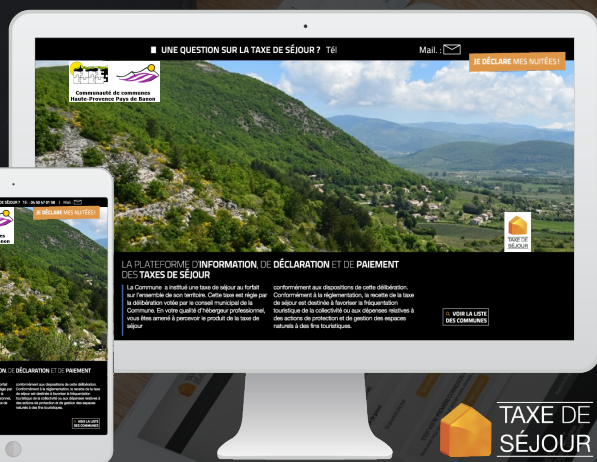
UNE QUESTION SUR LA TAXE DE SÉJOUR ? Tél

Mail :

JE DÉCLARE MES NUITÉES !

Communauté de communes Haute-Provence Pays de Banon

TAXE DE SÉJOUR

LA PLATEFORME D'INFORMATION, DE DÉCLARATION ET DE PAIEMENT DES TAXES DE SÉJOUR

La Commune a institué une taxe de séjour au forfait sur l'ensemble de son territoire. Cette taxe est régie par la délibération votée par le conseil municipal de la Commune. En votre qualité d'hébergeur professionnel, vous êtes amené à percevoir le produit de la taxe de séjour

conformément aux dispositions de cette délibération. Conformément à la réglementation, la recette de la taxe de séjour est destinée à favoriser la fréquentation touristique de la collectivité ou aux dépenses relatives à des actions de protection et de gestion des espaces naturels à des fins touristiques.

VOIR LA LISTE DES COMMUNES

JE DÉCLARE MES NUITÉES !

ON, DE DÉCLARATION ET DE PAIEMENT

VOIR LA LISTE DES COMMUNES

TAXE DE SÉJOUR